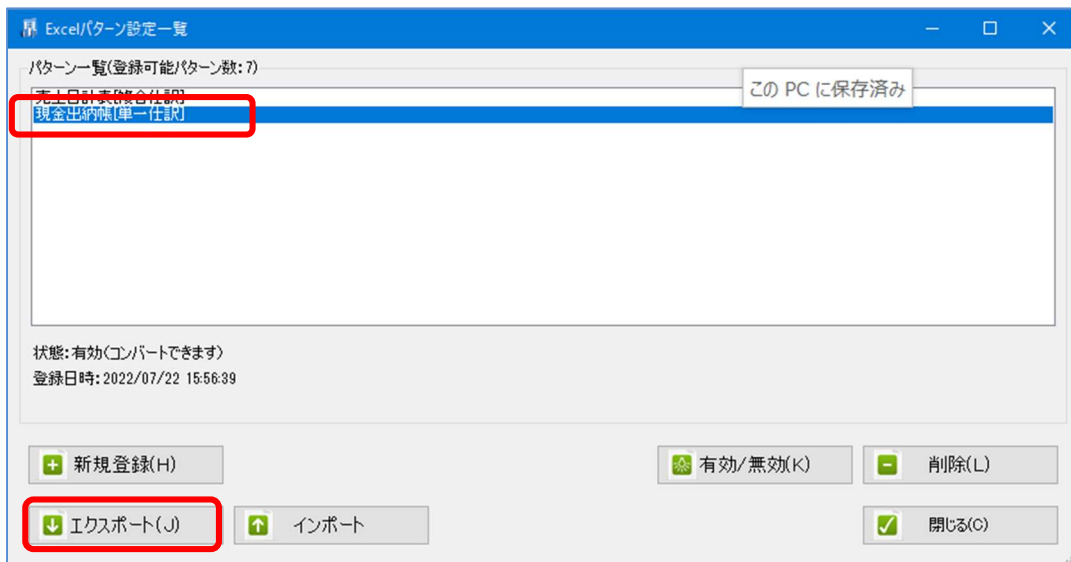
Excelパターン設定一覧

パターン一覧(登録可能パターン数:7)

売上日計表[複合仕訳]
現金出納帳[単一仕訳]

この PC に保存済み

状態:有効(コンバートできます)
登録日時:2022/07/22 15:56:39

新規登録(H)

有効/無効(K)

削除(L)

エクスポート(J)

インポート

閉じる(C)